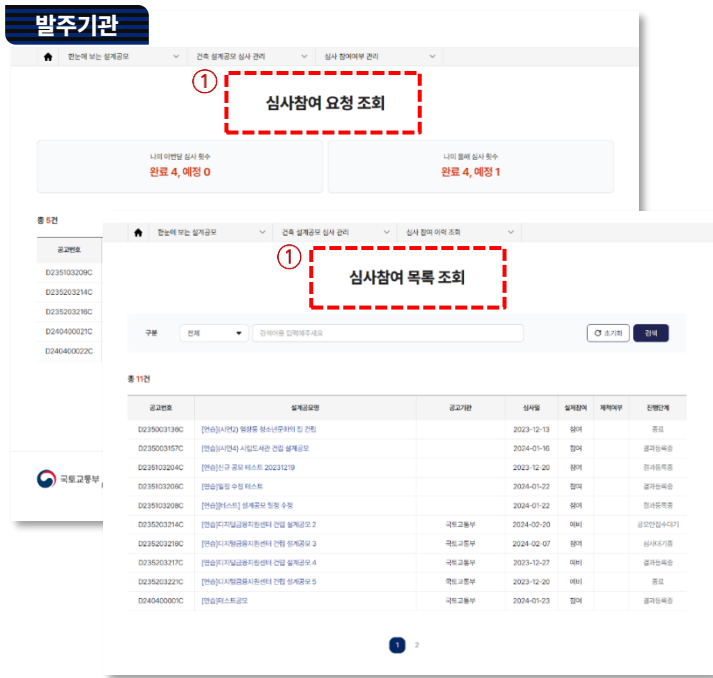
발주기관

한눈에 보는 설계공모 | 건축 설계공모 심사 관리 | 심사 참여여부 관리

① 심사참여 요청 조회

나의 이번달 심사 횟수
완료 4, 예정 0

나의 올해 심사 횟수
완료 4, 예정 1

총 5건

| 공고번호 |
|---|
| D235103209C |
| D235203214C |
| D235203218C |
| D240400021C |
| D240400022C |

국토교통부

한눈에 보는 설계공모 | 건축 설계공모 심사 관리 | 심사 참여 이력 조회

① 심사참여 목록 조회

구분 전체 검색어를 입력해주세요 초기화 검색

총 11건

| 공고번호 | 설계공모명 | 공고기관 | 심사일 | 심사참여 | 제척여부 | 진행단계 |
|---|---|---|---|---|---|---|
| D235003136C | [연습]시연2) 행정동 청소년문화의 집 건립 | | 2023-12-13 | 참여 | | 종료 |
| D235003157C | [연습]시연4) 시립도서관 건립 설계공모 | | 2024-01-16 | 참여 | | 결과등록중 |
| D235103204C | [연습]신규 공모 테스트 20231219 | | 2023-12-20 | 참여 | | 결과등록중 |
| D235103206C | [연습]일정 수정 테스트 | | 2024-01-22 | 참여 | | 결과등록중 |
| D235103208C | [연습][테스트] 설계공모 일정 수정 | | 2024-01-22 | 참여 | | 결과등록중 |
| D235203214C | [연습]디지털금융지원센터 건립 설계공모 2 | 국토교통부 | 2024-02-20 | 예비 | | 공모안접수대기 |
| D235203218C | [연습]디지털금융지원센터 건립 설계공모 3 | 국토교통부 | 2024-02-07 | 참여 | | 심사대기중 |
| D235203217C | [연습]디지털금융지원센터 건립 설계공모 4 | 국토교통부 | 2023-12-27 | 예비 | | 결과등록중 |
| D235203221C | [연습]디지털금융지원센터 건립 설계공모 5 | 국토교통부 | 2023-12-20 | 예비 | | 종료 |
| D240400001C | [연습]테스트공모 | 국토교통부 | 2024-01-23 | 참여 | | 결과등록중 |

1 2